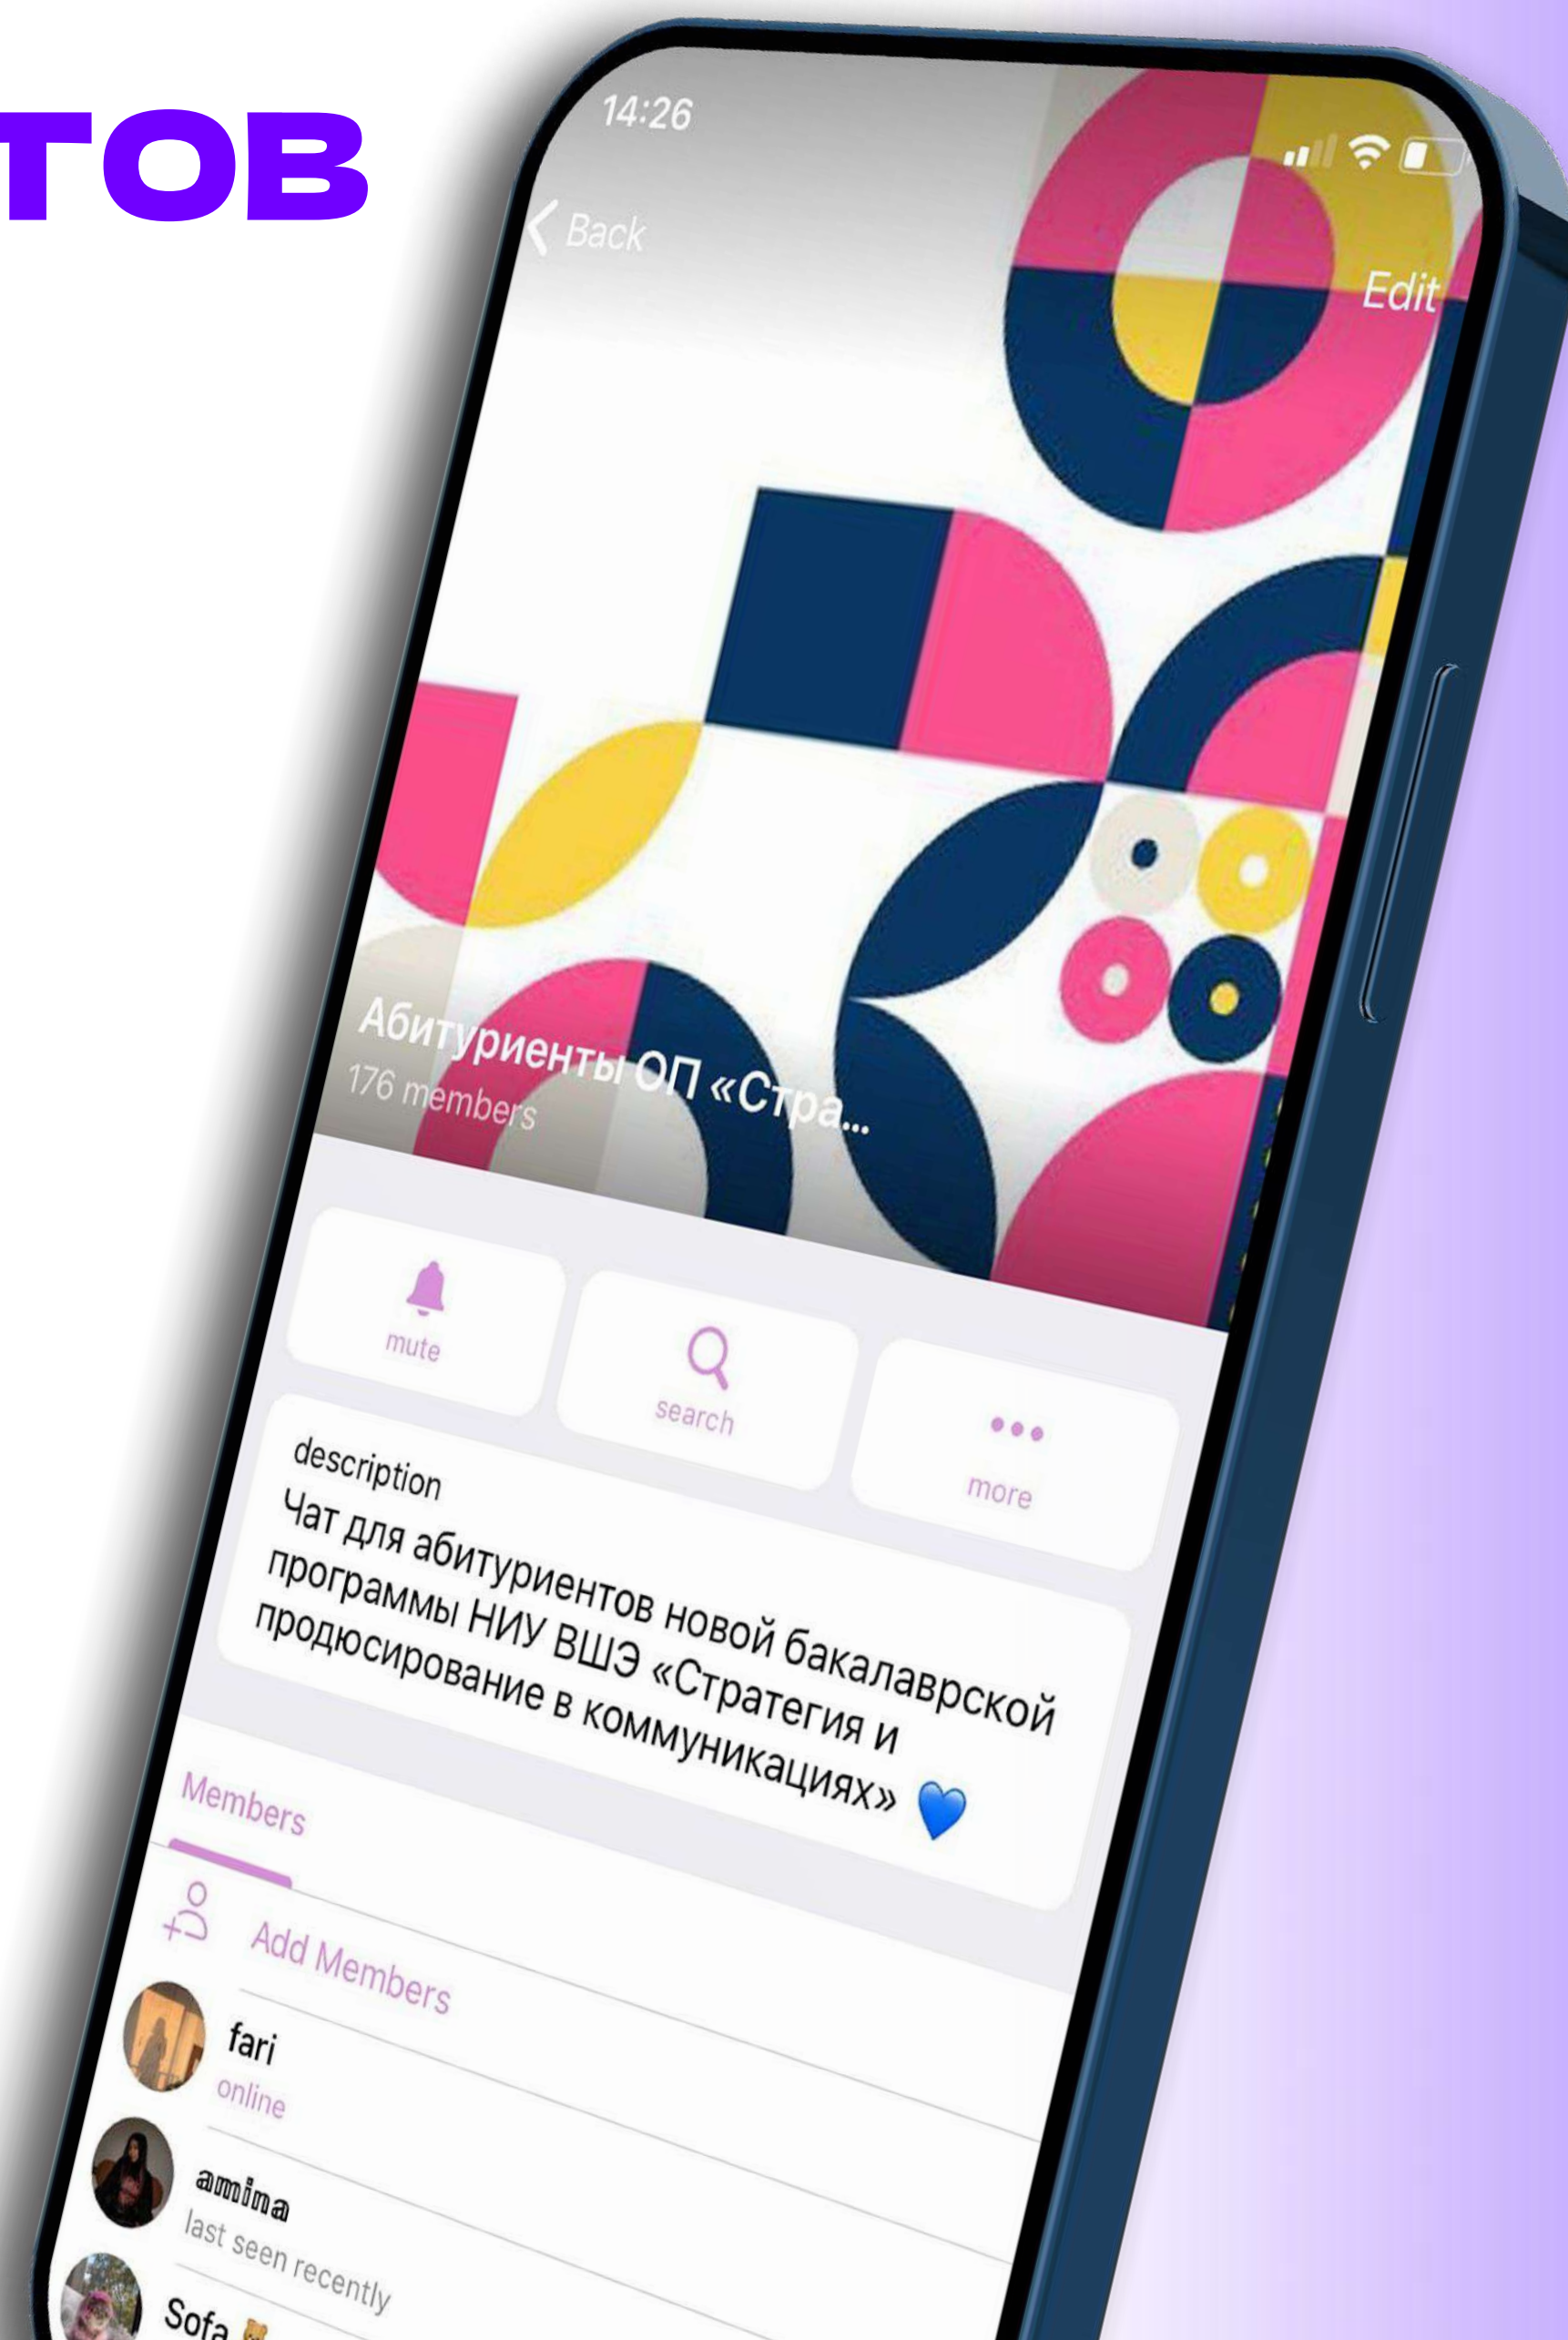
ТОВ

14:26

Back

Edit

Абитуриенты ОП «Стра...
176 members

mute

search

more

description
Чат для абитуриентов новой бакалаврской программы НИУ ВШЭ «Стратегия и продюсирование в коммуникациях» 💙

Members

Add Members

fari
online

amina
last seen recently

Sofa